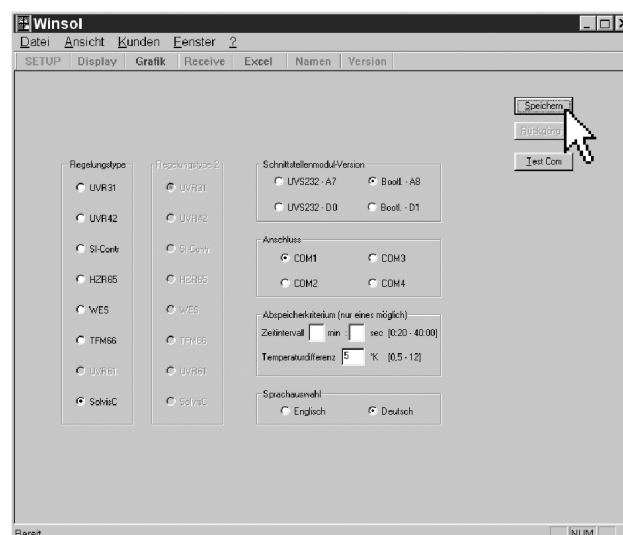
Winsol

Datei Ansicht Kunden Fenster ?

SETUP Display Grafik Receive Excel Namen Version

Speichern

Rückgängig

Test Com

Regelungstype

UVR31

UVR42

SI-Contr

H2R65

WES

TFM66

UVR61

SolvisC

Regelungstype 2

UVR31

UVR42

SI-Contr

H2R65

WES

TFM66

UVR61

SolvisC

Schnittstellenmodul-Version

UVS232 - A7

Bootl. - A8

UVS232 - D0

Bootl. - D1

Anschluss

COM1

COM3

COM2

COM4

Abspeicherkriterium (nur eines möglich)

Zeitintervall min : sec [0:20 - 40:00]

Temperaturdifferenz 5 °K [0,5 - 12]

Sprachauswahl

Englisch

Deutsch

Bereit

NUM